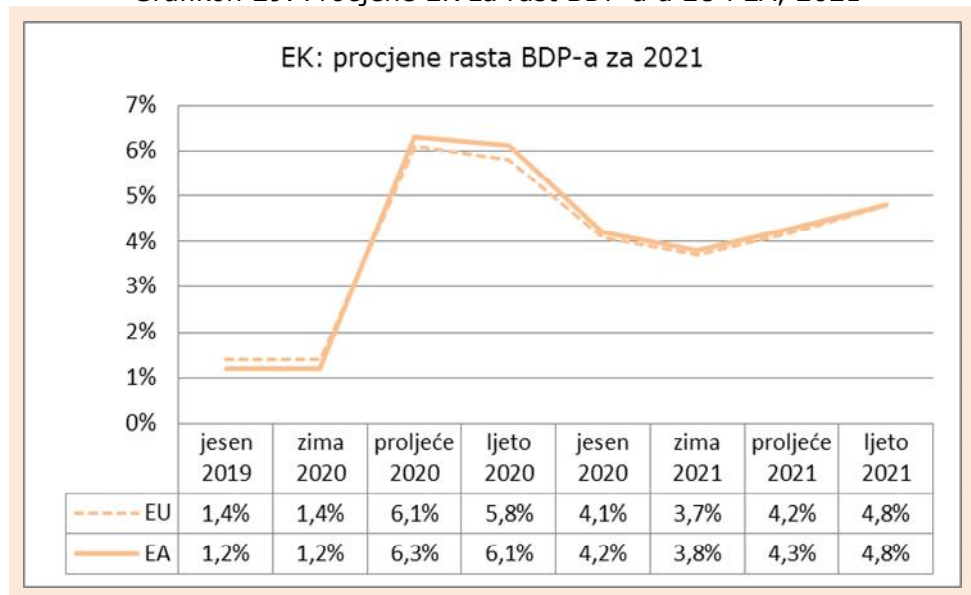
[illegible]

EK: procjene rasta BDP-a za 2021

7%
6%
5%
4%
3%
2%
1%
0%

| | jesen 2019 | zima 2020 | proljeće 2020 | ljeto 2020 | jesen 2020 | zima 2021 | proljeće 2021 | ljeto 2021 |
|---|---|---|---|---|---|---|---|---|
| EU | 1,4% | 1,4% | 6,1% | 5,8% | 4,1% | 3,7% | 4,2% | 4,8% |
| EA | 1,2% | 1,2% | 6,3% | 6,1% | 4,2% | 3,8% | 4,3% | 4,8% |